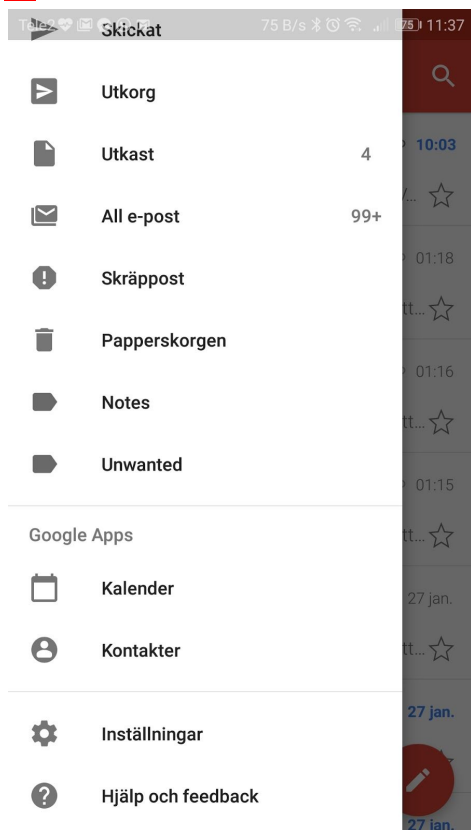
Tele2 75 B/s 75 11:37

Skickat

Utkorg

Utkast 4

All e-post 99+

Skräppost

Papperskorgen

Notes

Unwanted

Google Apps

Kalender

Kontakter

Inställningar

Hjälp och feedback

10:03

01:18

01:16

01:15

27 jan.

27 jan.

27 jan.